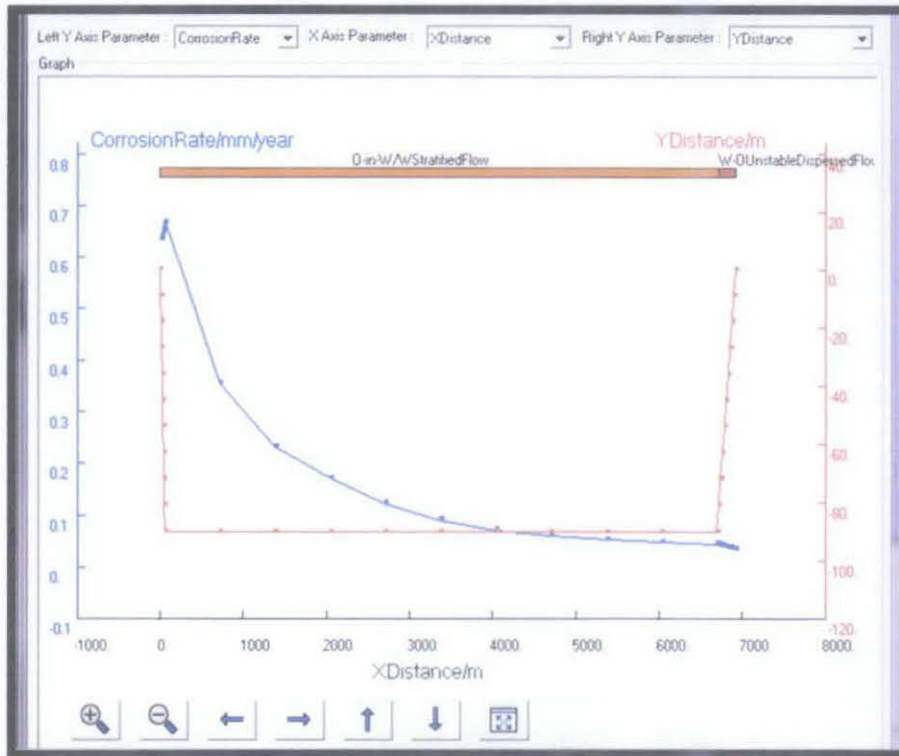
Left Y Axis Parameter : CorrosionRate X Axis Parameter : XDistance Right Y Axis Parameter : YDistance

Graph

CorrosionRate/mm/year

YDistance/m

O-in-W/WStratifiedFlow

W-OUnstableDispersedFlo

0.8
0.7
0.6
0.5
0.4
0.3
0.2
0.1
0.
-0.1

40
20
0
-20
-40
-60
-80
-100
-120

-1000 0 1000 2000 3000 4000 5000 6000 7000 8000

XDistance/m